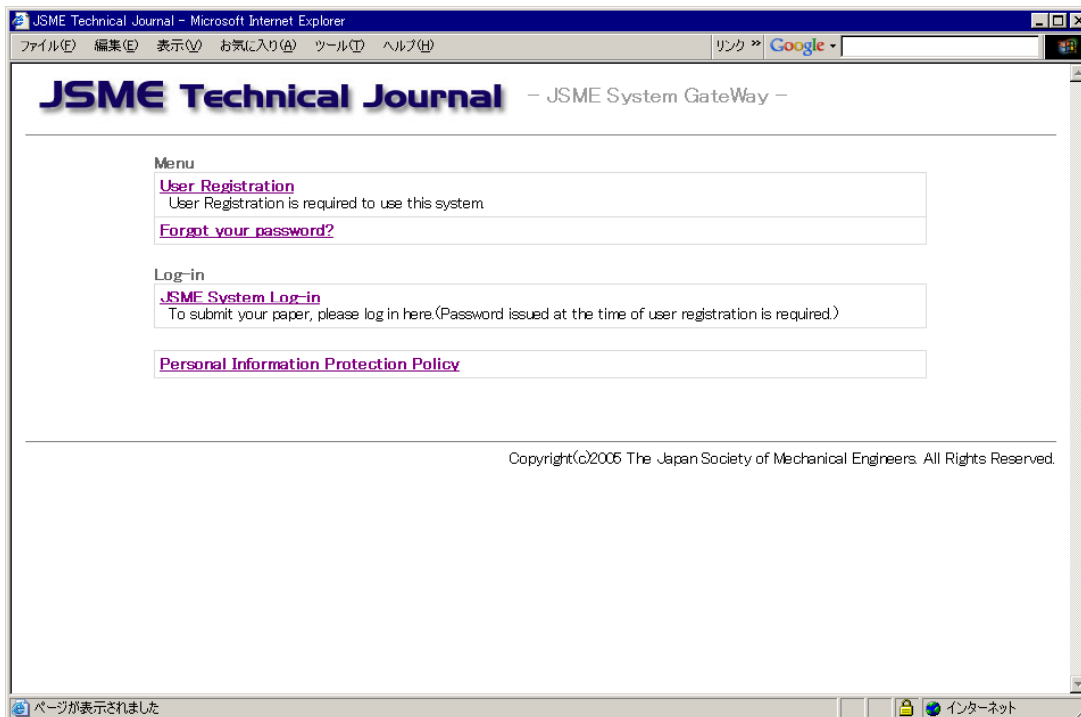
JSME Technical Journal - Microsoft Internet Explorer
ファイル(F) 編集(E) 表示(V) お気に入り(A) ツール(T) ヘルプ(H)
リンク » Google

JSME Technical Journal - JSME System GateWay -

Menu
User Registration
User Registration is required to use this system.
Forgot your password?

Log-in
JSME System Log-in
To submit your paper, please log in here.(Password issued at the time of user registration is required.)

Personal Information Protection Policy

Copyright(c)2005 The Japan Society of Mechanical Engineers. All Rights Reserved.

ページが表示されました
インターネット